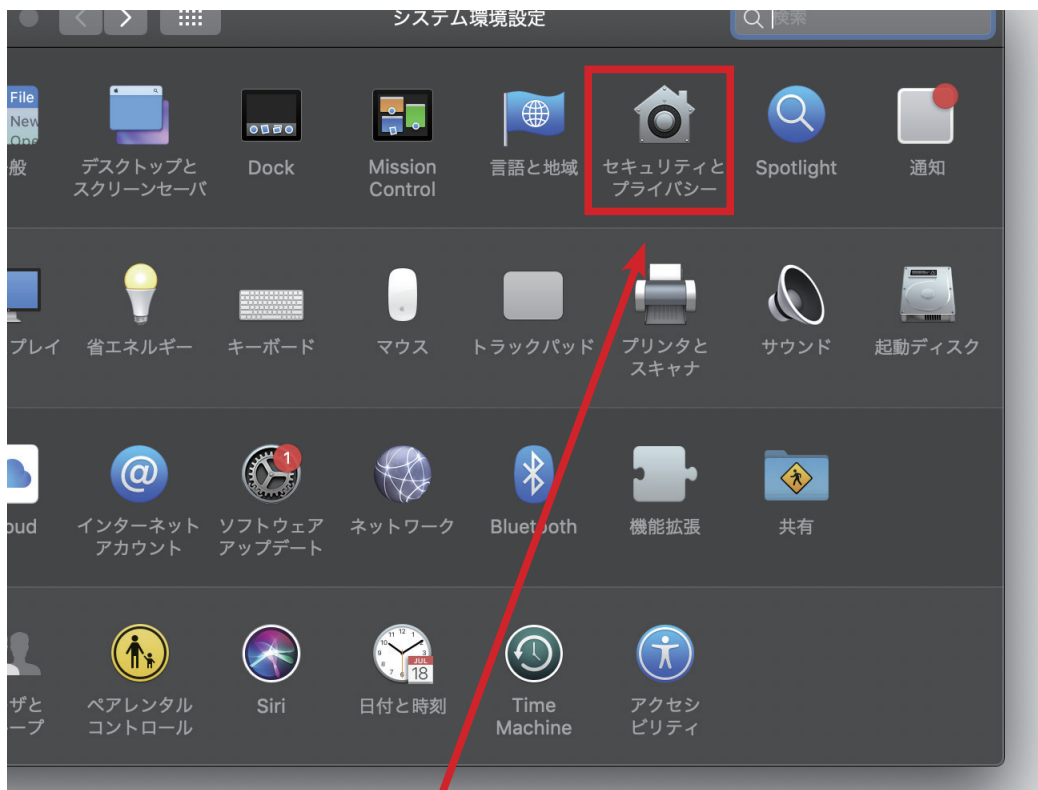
システム環境設定

検索

File
New
Ope
般

デスクトップとスクリーンセーバ

Dock

Mission Control

言語と地域

セキュリティとプライバシー

Spotlight

通知

プレイ

省エネルギー

キーボード

マウス

トラックパッド

プリンタとスキャナ

サウンド

起動ディスク

oud

インターネットアカウント

1

ソフトウェアアップデート

ネットワーク

Bluetooth

機能拡張

共有

ザと ープ

ペアレンタルコントロール

Siri

JUL
18

日付と時刻

Time Machine

アクセシビリティ